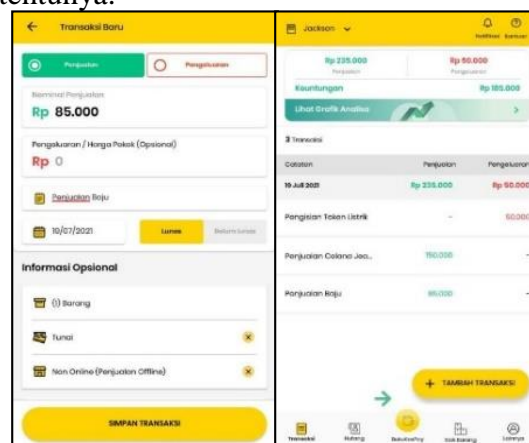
tentunya.

Transaksi Baru

Penjualan

Pengeluaran

Nominal Penjualan

Rp 85.000

Pengeluaran / Harga Pokok (Opsional)

Rp 0

Penjualan Baju

10/07/2021

Lunas

Belum Lunas

Informasi Opsional

(1) Barang

Tunai

Non Online (Penjualan Offline)

SIMPAN TRANSAKSI

Jackson

Notifikasi Bantuan

Rp 235.000

Penjualan

Rp 50.000

Pengeluaran

Keuntungan

Rp 185.000

Lihat Grafik Analisa

3 Transaksi

| Catatan | Penjualan | Pengeluaran |
|---|---|---|
| 10 Juli 2021 | Rp 235.000 | Rp 50.000 |
| Pengisian Token Listrik | - | 50.000 |
| Penjualan Celana Jea... | 150.000 | - |
| Penjualan Baju | 85.000 | - |

TAMBAH TRANSAKSI

Transaksi

Hutang

BukuWarPay

Toko Daring

Lainnya